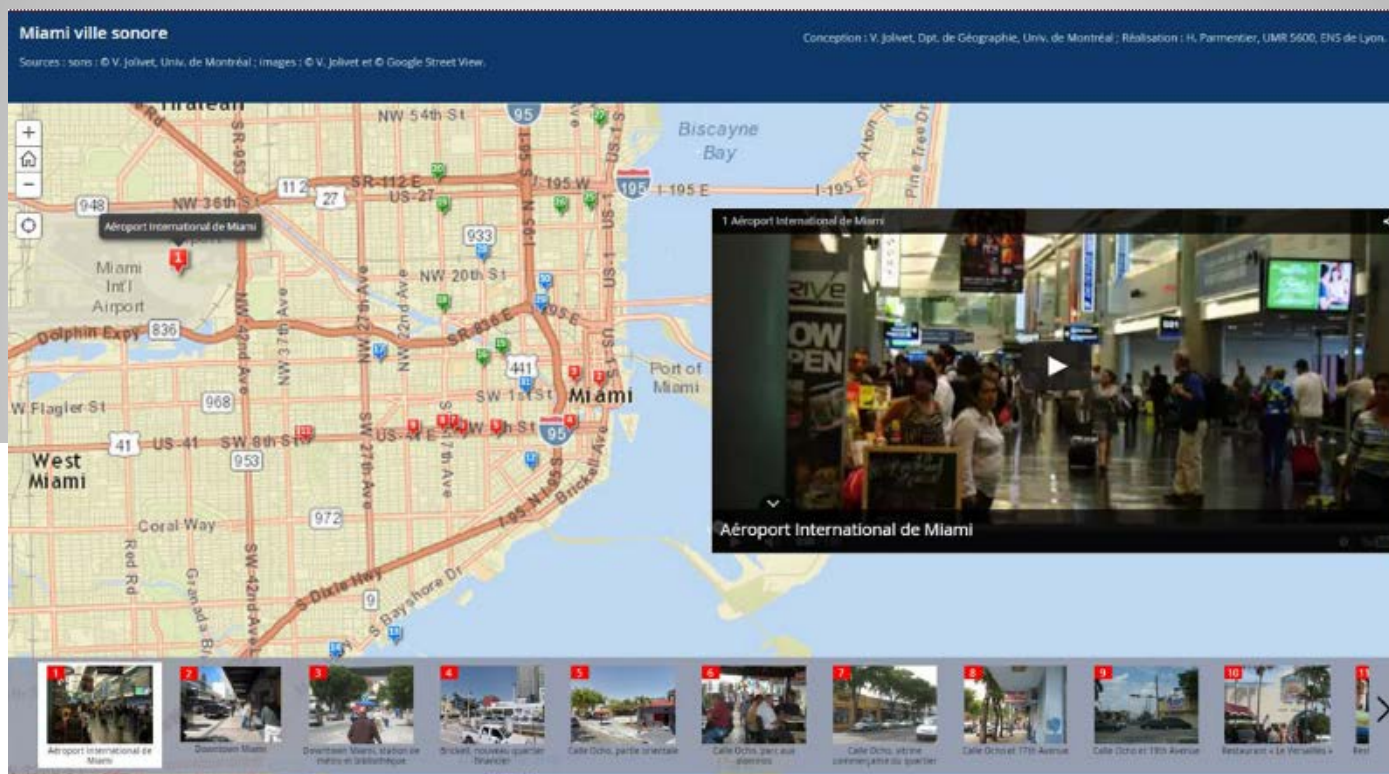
Miami ville sonore

Sources : sons : © V. Jolivet, Univ. de Montréal ; images : © V. Jolivet et © Google Street View.

Conception : V. Jolivet, Dpt. de Géographie, Univ. de Montréal ; Réalisation : H. Parmentier, UMR 5600, ENS de Lyon.

+
−

Hialeah
NW 54th St
95
Biscayne Bay
SR-953
SR-112 E
US-27
I-195 W
195
I-195 E
I-195 E
112
27
948
NW 36th St
Aéroport International de Miami
933
Miami Int'l Airport
NW 20th St
Dolphin Expy
836
SR-836 E
I-95 S
441
Port of Miami
SW 1st St
Miami
W Flagler St
968
41
US-41
SW 8th St
US-41 E
95
West Miami
953
Coral Way
972
Red Rd
S Dixie Hwy
9
S Bayshore Dr
Brickell Ave
NW 42nd Ave
NW 37th Ave
NW 27th Ave
NW 22nd Ave
SW 27th Ave
SW 17th Ave
SW 42nd Ave
Granada Blvd
US-1
I-95 N

1 Aéroport International de Miami
Aéroport International de Miami

1 Aéroport International de Miami
2 Downtown Miami
3 Downtown Miami, station de métro et bibliothèque
4 Brickell, nouveau quartier financier
5 Calle Ocho, partie orientale
6 Calle Ocho, parc aux dominos
7 Calle Ocho, vitrine commerçante du quartier
8 Calle Ocho et 17th Avenue
9 Calle Ocho et 19th Avenue
10 Restaurant « Le Versailles »
11 Rest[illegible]